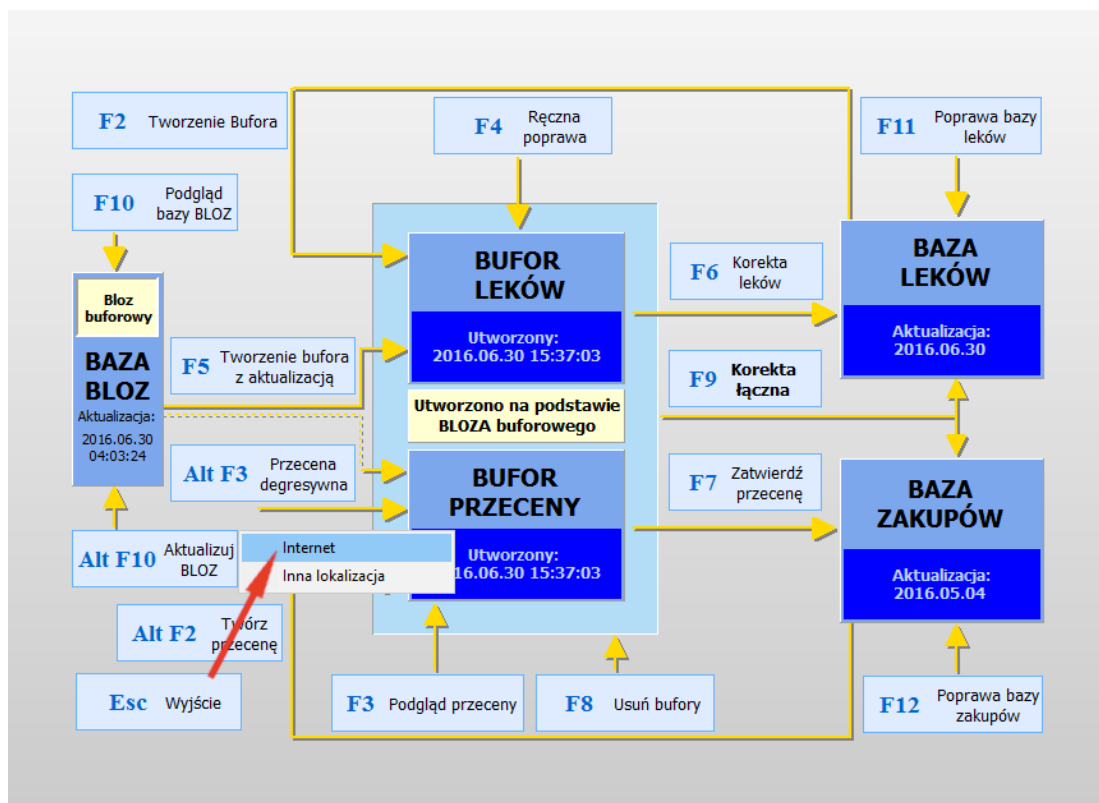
F2 Tworzenie Bufora

F10 Podgląd bazy BLOZ

Bloz buforowy

BAZA BLOZ
Aktualizacja:
2016.06.30 04:03:24

F4 Ręczna poprawa

BUFOR LEKÓW
Utworzony:
2016.06.30 15:37:03

F5 Tworzenie bufora z aktualizacją

Utworzono na podstawie BLOZA buforowego

Alt F3 Przecena degresywna

BUFOR PRZECENY
Utworzony:
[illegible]16.06.30 15:37:03

Alt F10 Aktualizuj BLOZ

Internet
Inna lokalizacja

Alt F2 Twórz przecenę

Esc Wyjście

F3 Podgląd przeceny

F8 Usuń bufory

F6 Korekta leków

F9 Korekta łączna

F7 Zatwierdź przecenę

F11 Poprawa bazy leków

BAZA LEKÓW
Aktualizacja:
2016.06.30

BAZA ZAKUPÓW
Aktualizacja:
2016.05.04

F12 Poprawa bazy zakupów